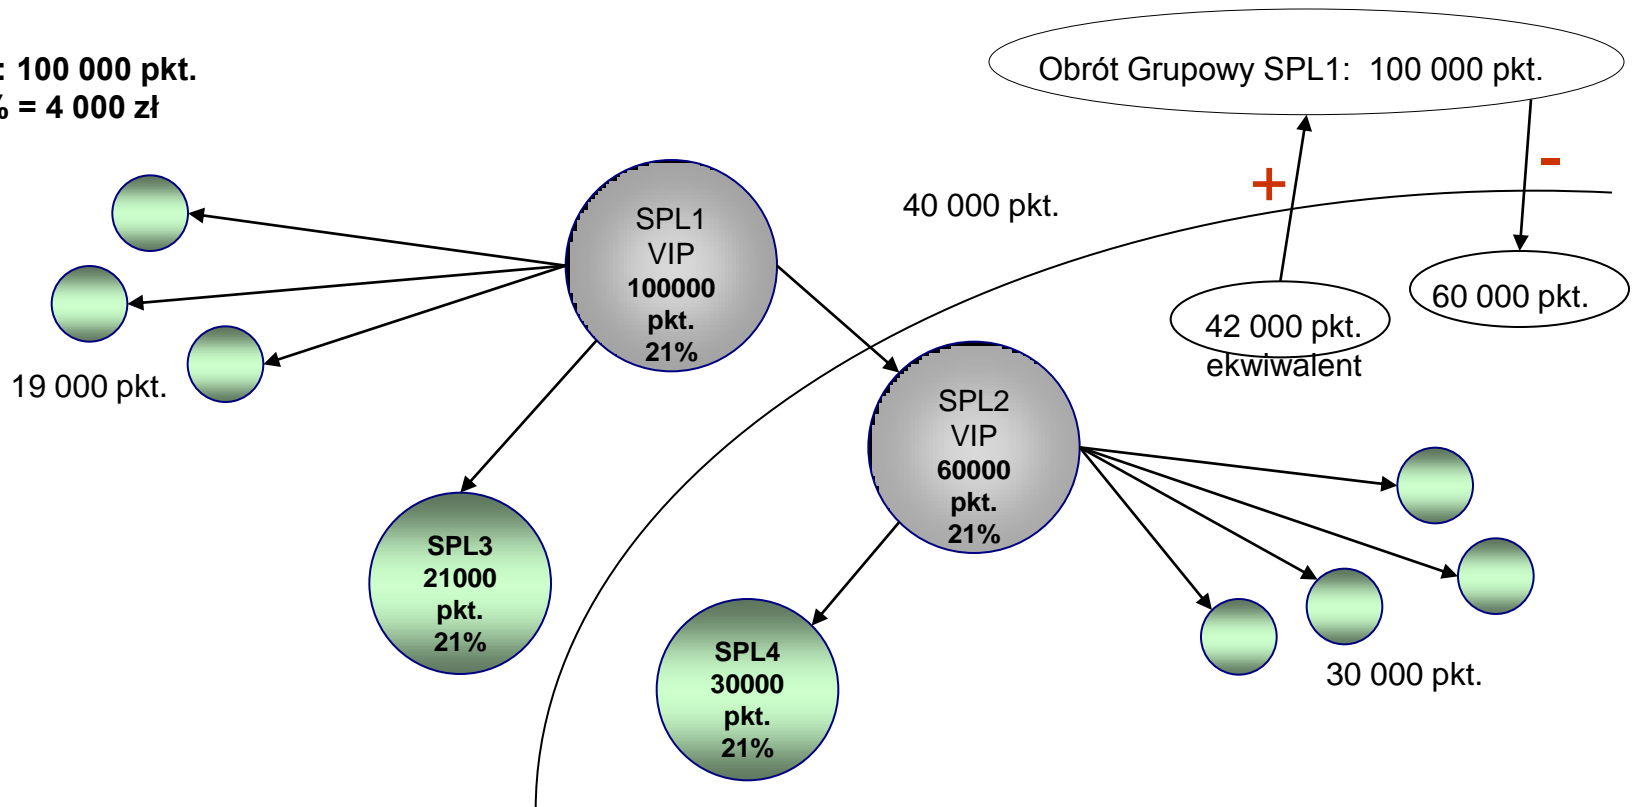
: 100 000 pkt.
% = 4 000 zł

Obrót Grupowy SPL1: 100 000 pkt.

+

-

40 000 pkt.

SPL1
VIP
100000
pkt.
21%

42 000 pkt.
ekwiwalent

60 000 pkt.

19 000 pkt.

SPL2
VIP
60000
pkt.
21%

SPL3
21000
pkt.
21%

SPL4
30000
pkt.
21%

30 000 pkt.